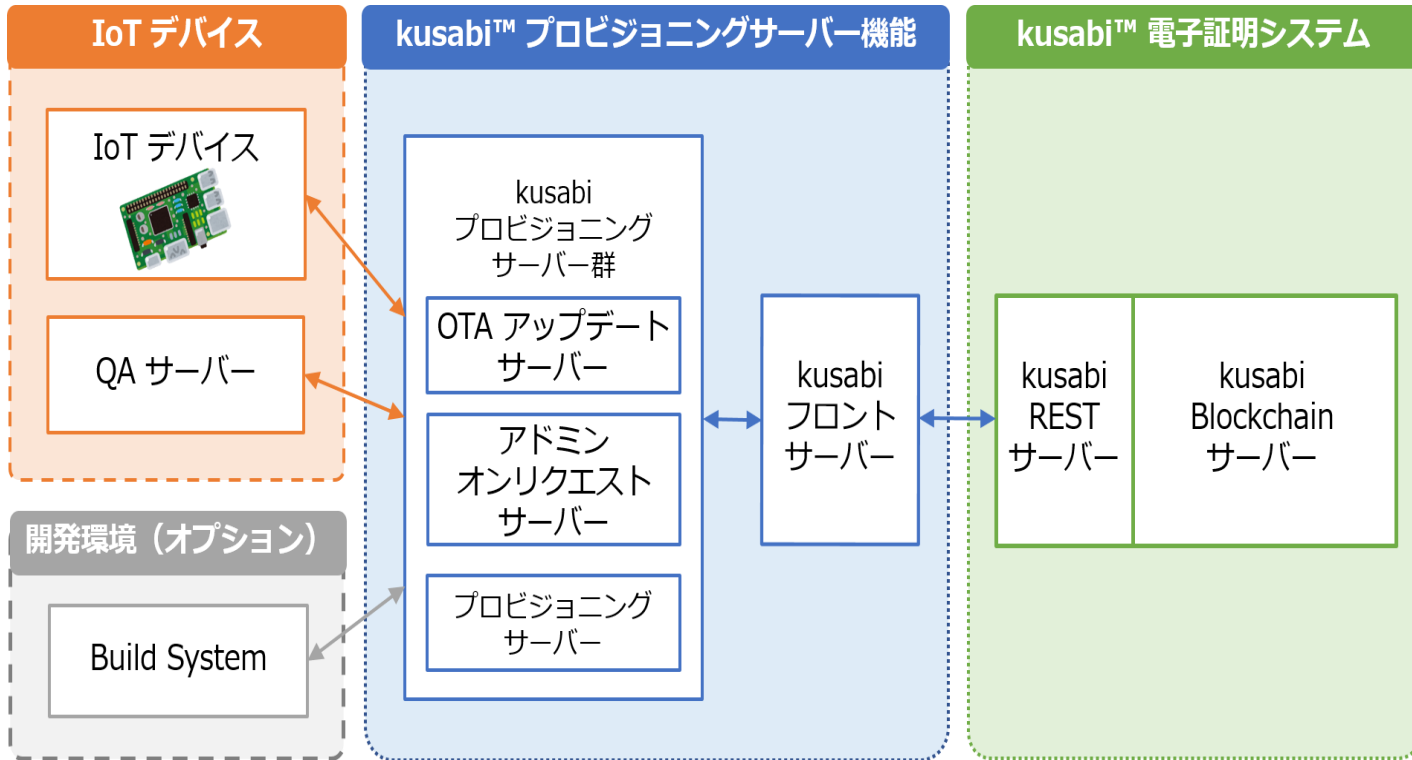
IoT デバイス

IoT デバイス

QA サーバー

開発環境（オプション）

Build System

kusabi™ プロビジョニングサーバー機能

kusabi プロビジョニング サーバー群

OTA アップデート サーバー

アドミン オンリクエスト サーバー

プロビジョニング サーバー

kusabi フロント サーバー

kusabi™ 電子証明システム

kusabi REST サーバー

kusabi Blockchain サーバー